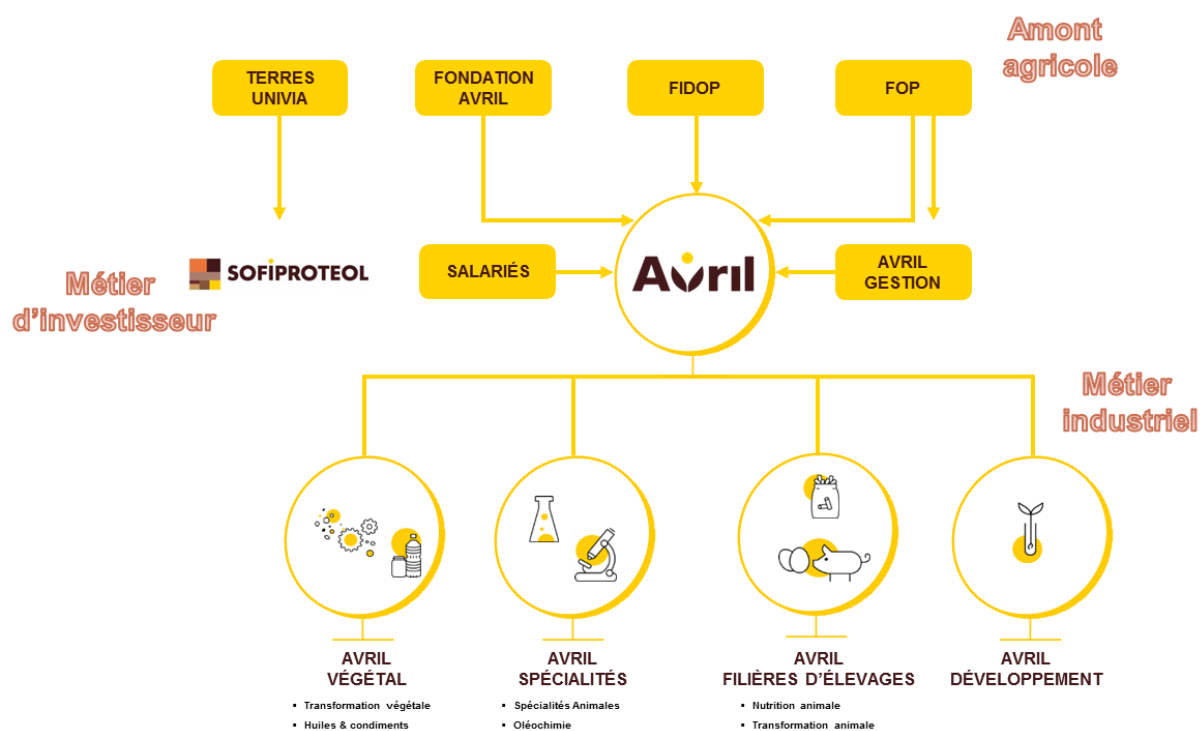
Amont agricole

TERRES UNIVIA

FONDATION AVRIL

FIDOP

FOP

SOFIPROTEOL

Métier d'investisseur

SALARIÉS

Avril

AVRIL GESTION

Métier industriel

AVRIL VÉGÉTAL
- Transformation végétale
- Huiles & condiments

AVRIL SPÉCIALITÉS
- Spécialités Animales
- Oléochimie

AVRIL FILIÈRES D'ÉLEVAGES
- Nutrition animale
- Transformation animale

AVRIL DÉVELOPPEMENT